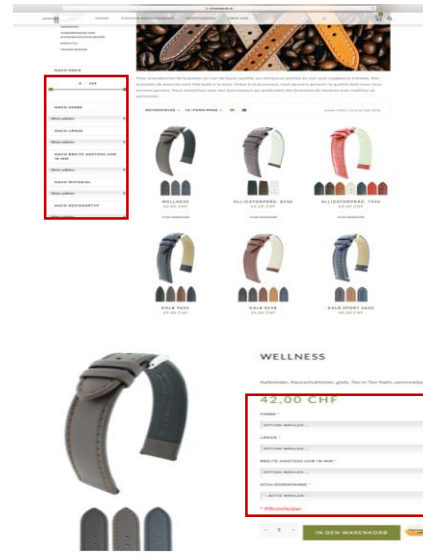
NACH PREIS

NACH FARBE

NACH LÄNGE

NACH BREITE ANSTOSS (UHR IN MM)

NACH MATERIAL

NACH SCHLIESSE

WELLNESS
42,00 CHF

ALLIGATORPRÄG. 8XXL

ALLIGATORPRÄG. 7XXL

KALB

KALB

KALB SPORT

WELLNESS

42,00 CHF

FARBE *

LÄNGE *

BREITE ANSTOSS (UHR IN MM) *

SCHLIESSENFARBE *

IN DEN WARENKORB